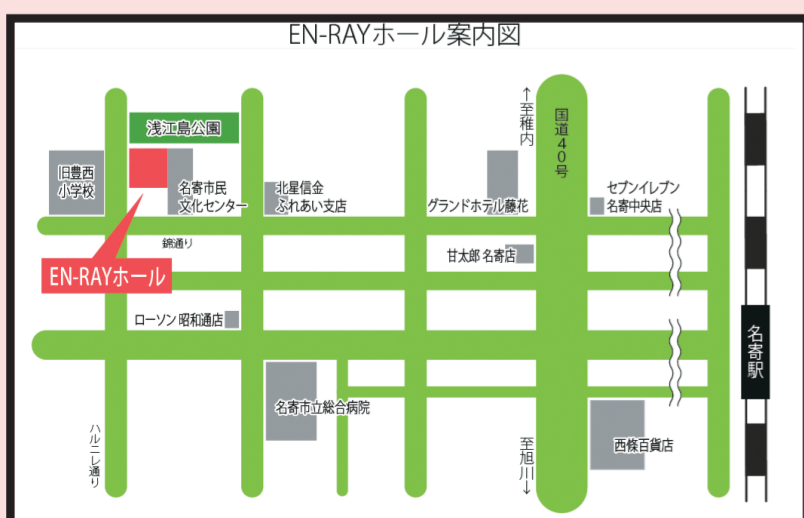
EN-RAYホール案内図

浅江島公園

旧豊西小学校

名寄市民文化センター

北星信金ふれあい支店

↑至稚内

国道40号

グランドホテル藤花

セブンイレブン名寄中央店

鏡通り

EN-RAYホール

甘太郎 名寄店

ローソン 昭和通店

名寄駅

名寄市立総合病院

ハルニレ通り

至旭川↓

西條百貨店